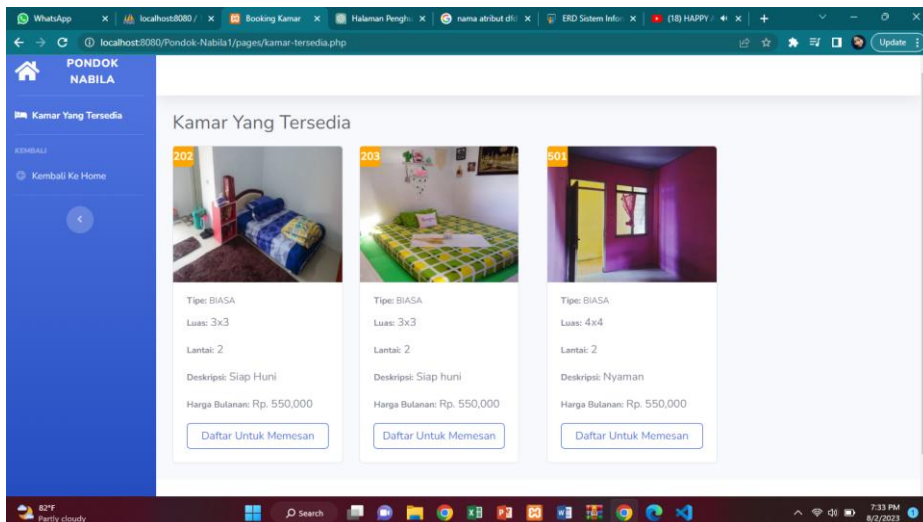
WhatsApp | localhost:8080 / | Booking Kamar | Halaman Penghu | nama atribut dfd | ERD Sistem Infor | (18) HAPPY / | +

localhost:8080/Pondok-Nabila1/pages/kamar-tersedia.php

Update

PONDOK NABILA

Kamar Yang Tersedia

KEMBALI

Kembali Ke Home

Kamar Yang Tersedia

202

Tipe: BIASA

Luas: 3x3

Lantai: 2

Deskripsi: Siap Huni

Harga Bulanan: Rp. 550,000

Daftar Untuk Memesan

203

Tipe: BIASA

Luas: 3x3

Lantai: 2

Deskripsi: Siap huni

Harga Bulanan: Rp. 550,000

Daftar Untuk Memesan

501

Tipe: BIASA

Luas: 4x4

Lantai: 2

Deskripsi: Nyaman

Harga Bulanan: Rp. 550,000

Daftar Untuk Memesan

82°F
Partly cloudy

Search

7:33 PM
8/2/2023